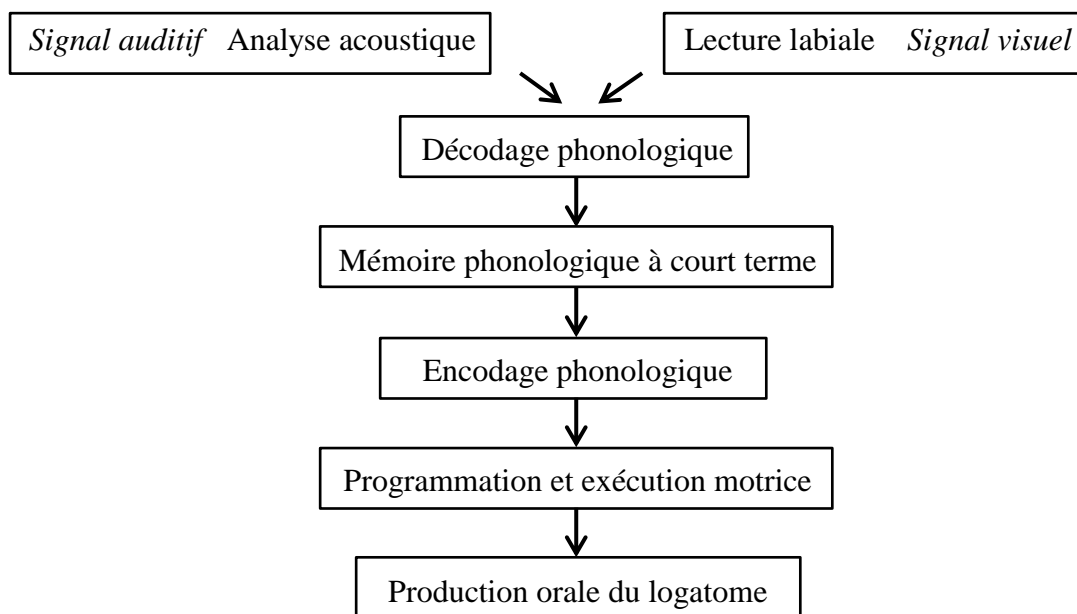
*Signal auditif* Analyse acoustique

Lecture labiale *Signal visuel*

Décodage phonologique

Mémoire phonologique à court terme

Encodage phonologique

Programmation et exécution motrice

Production orale du logatome